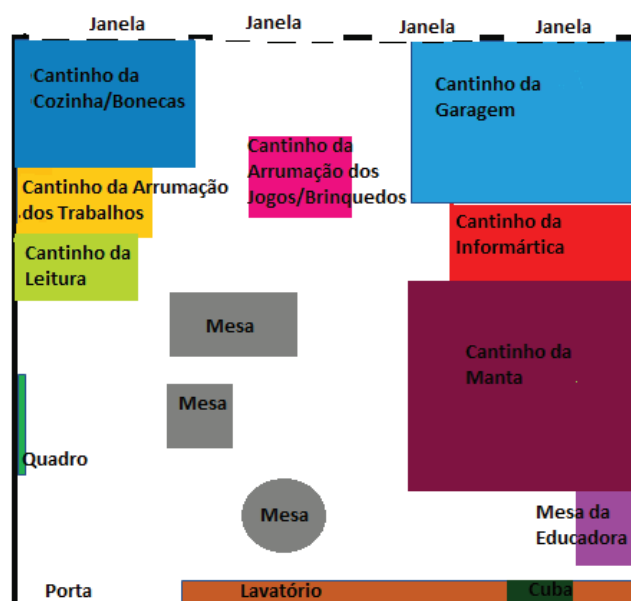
Janela Janela Janela Janela

Cantinho da Cozinha/Bonecas

Cantinho da Garagem

Cantinho da Arrumação dos Jogos/Brinquedos

Cantinho da Arrumação dos Trabalhos

Cantinho da Informártica

Cantinho da Leitura

Mesa

Cantinho da Manta

Mesa

Quadro

Mesa

Mesa da Educadora

Porta

Lavatório

Cuba